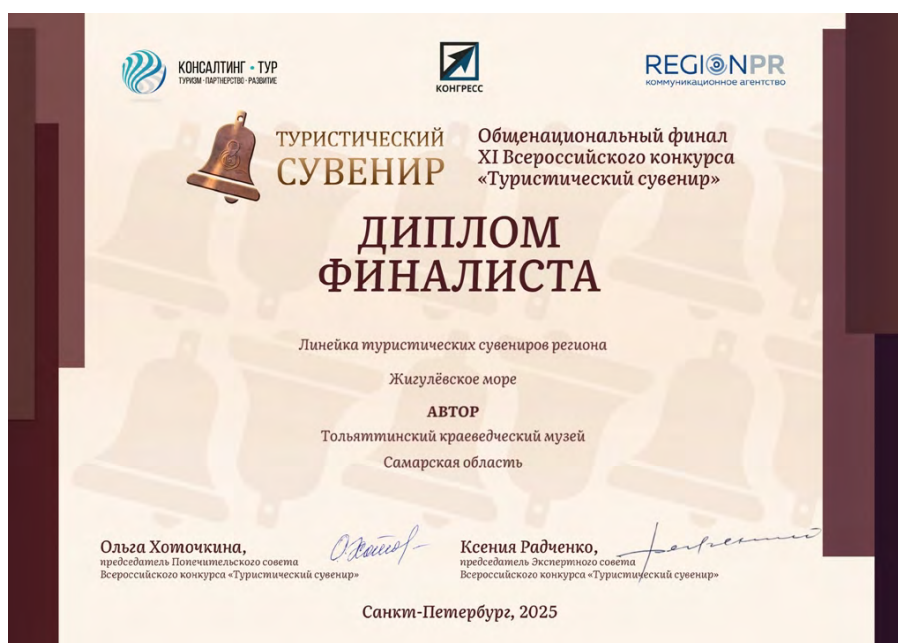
КОНСАЛТИНГ • ТУР
ТУРИЗМ • ПАРТНЕРСТВО • РАЗВИТИЕ

КОНГРЕСС

REGIONPR
коммуникационное агентство

ТУРИСТИЧЕСКИЙ СУВЕНИР

Общенациональный финал XI Всероссийского конкурса «Туристический сувенир»

ДИПЛОМ ФИНАЛИСТА

Линейка туристических сувениров региона

Жигулёвское море

АВТОР

Тольяттинский краеведческий музей

Самарская область

Ольга Хоточкина,
председатель Попечительского совета Всероссийского конкурса «Туристический сувенир»

Ксения Радченко,
председатель Экспертного совета Всероссийского конкурса «Туристический сувенир»

Санкт-Петербург, 2025